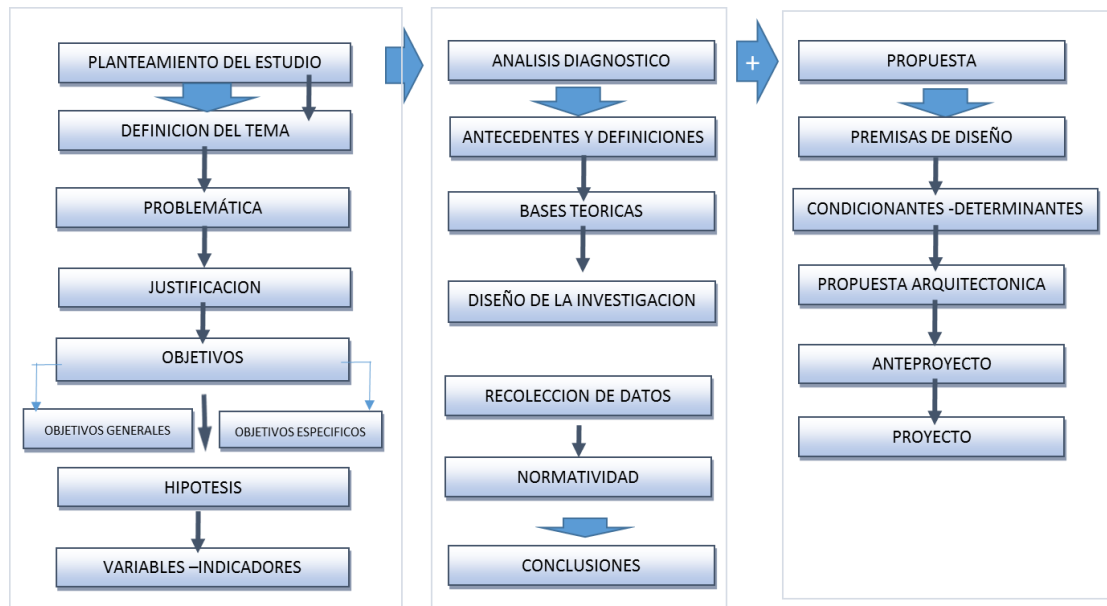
PLANTEAMIENTO DEL ESTUDIO

DEFINICION DEL TEMA

PROBLEMÁTICA

JUSTIFICACION

OBJETIVOS

OBJETIVOS GENERALES

OBJETIVOS ESPECIFICOS

HIPOTESIS

VARIABLES –INDICADORES

ANALISIS DIAGNOSTICO

ANTECEDENTES Y DEFINICIONES

BASES TEORICAS

DISEÑO DE LA INVESTIGACION

RECOLECCION DE DATOS

NORMATIVIDAD

CONCLUSIONES

+

PROPUESTA

PREMISAS DE DISEÑO

CONDICIONANTES -DETERMINANTES

PROPUESTA ARQUITECTONICA

ANTEPROYECTO

PROYECTO